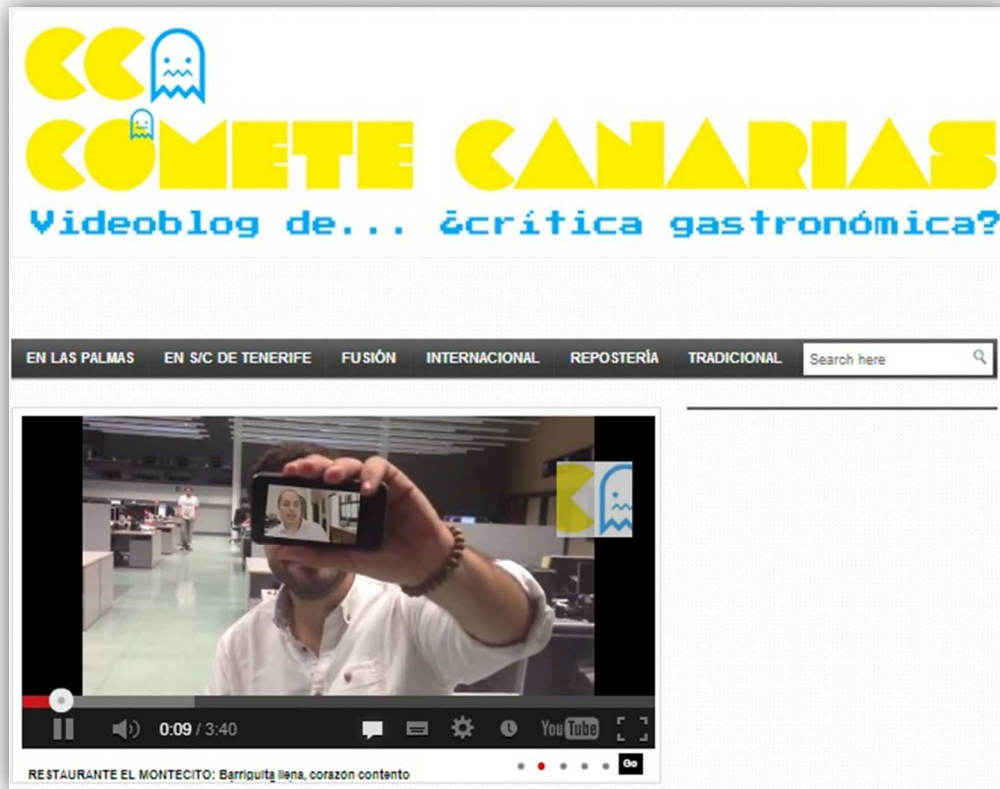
CC

COMETE CANARIAS

Videoblog de... ¿crítica gastronómica?

EN LAS PALMAS | EN S/C DE TENERIFE | FUSIÓN | INTERNACIONAL | REPOSTERÍA | TRADICIONAL

Search here

0:09 / 3:40

YouTube

RESTAURANTE EL MONTECITO: Barriguita llena, corazón contento

Go